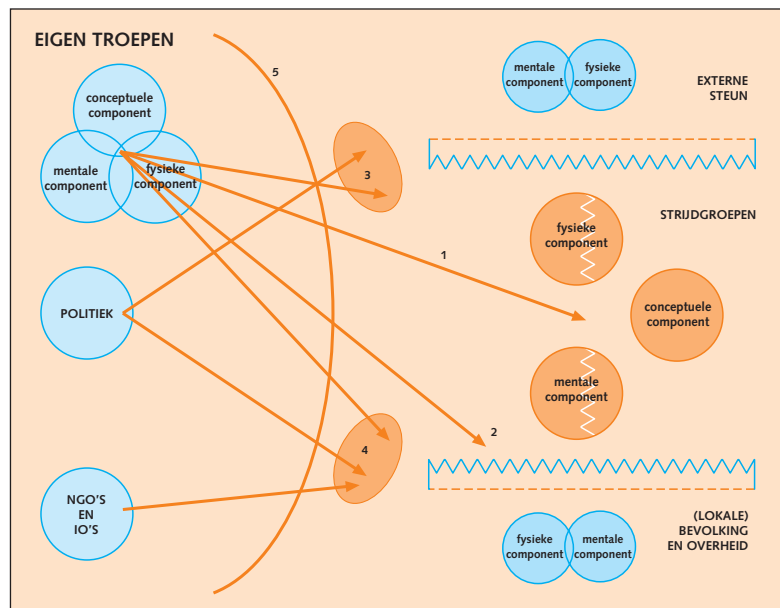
EIGEN TROEPEN

conceptuele component

mentale component

fysieke component

POLITIEK

NGO'S EN IO'S

5

3

1

4

2

mentale component

fysieke component

EXTERNE STEUN

STRIJDGROEPEN

fysieke component

conceptuele component

mentale component

(LOKALE) BEVOLKING EN OVERHEID

fysieke component

mentale component